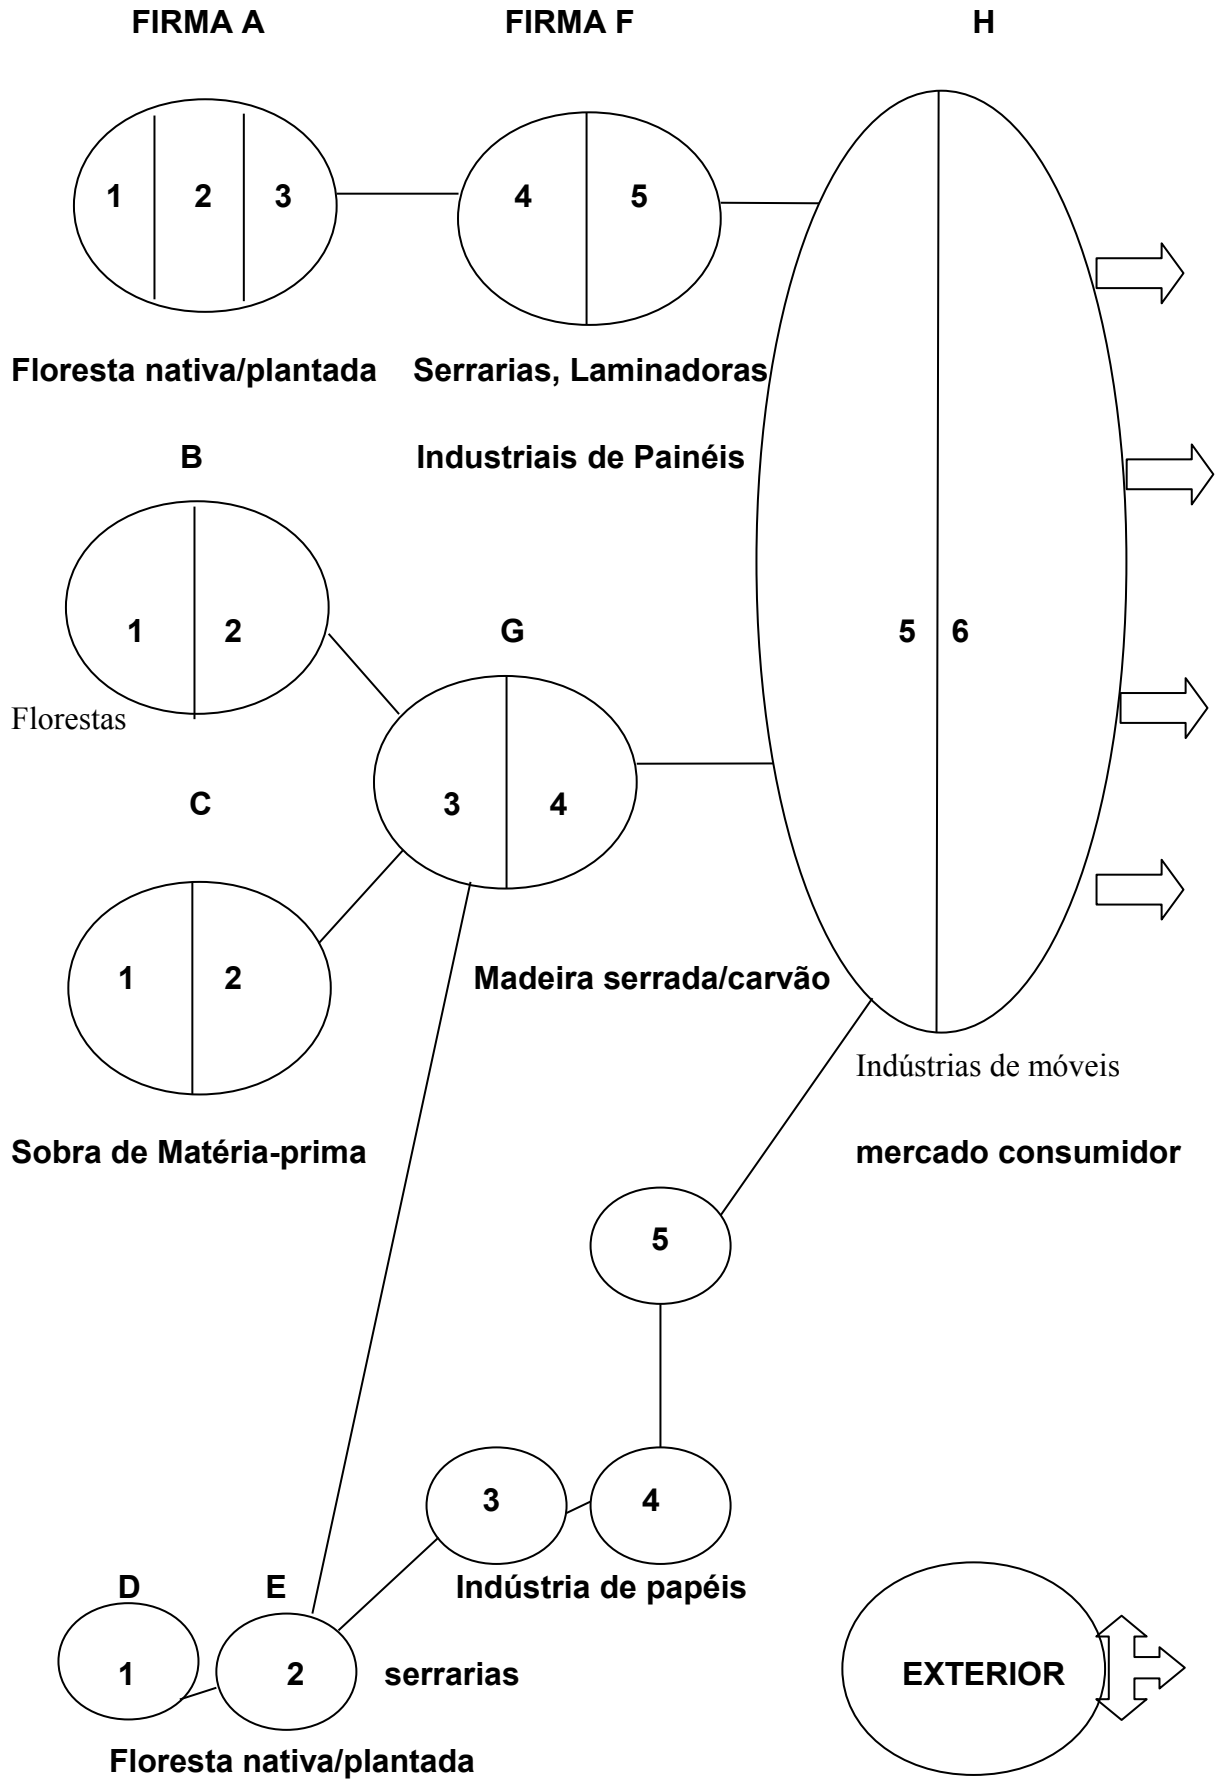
FIRMA A

FIRMA F

H

1 2 3

4 5

Floresta nativa/plantada

Serrarias, Laminadoras

B

Industriais de Painéis

1 2

G

5 6

Florestas

3 4

C

1 2

Madeira serrada/carvão

Indústrias de móveis

Sobra de Matéria-prima

mercado consumidor

5

3

4

D

E

Indústria de papéis

1

2

serrarias

EXTERIOR

Floresta nativa/plantada